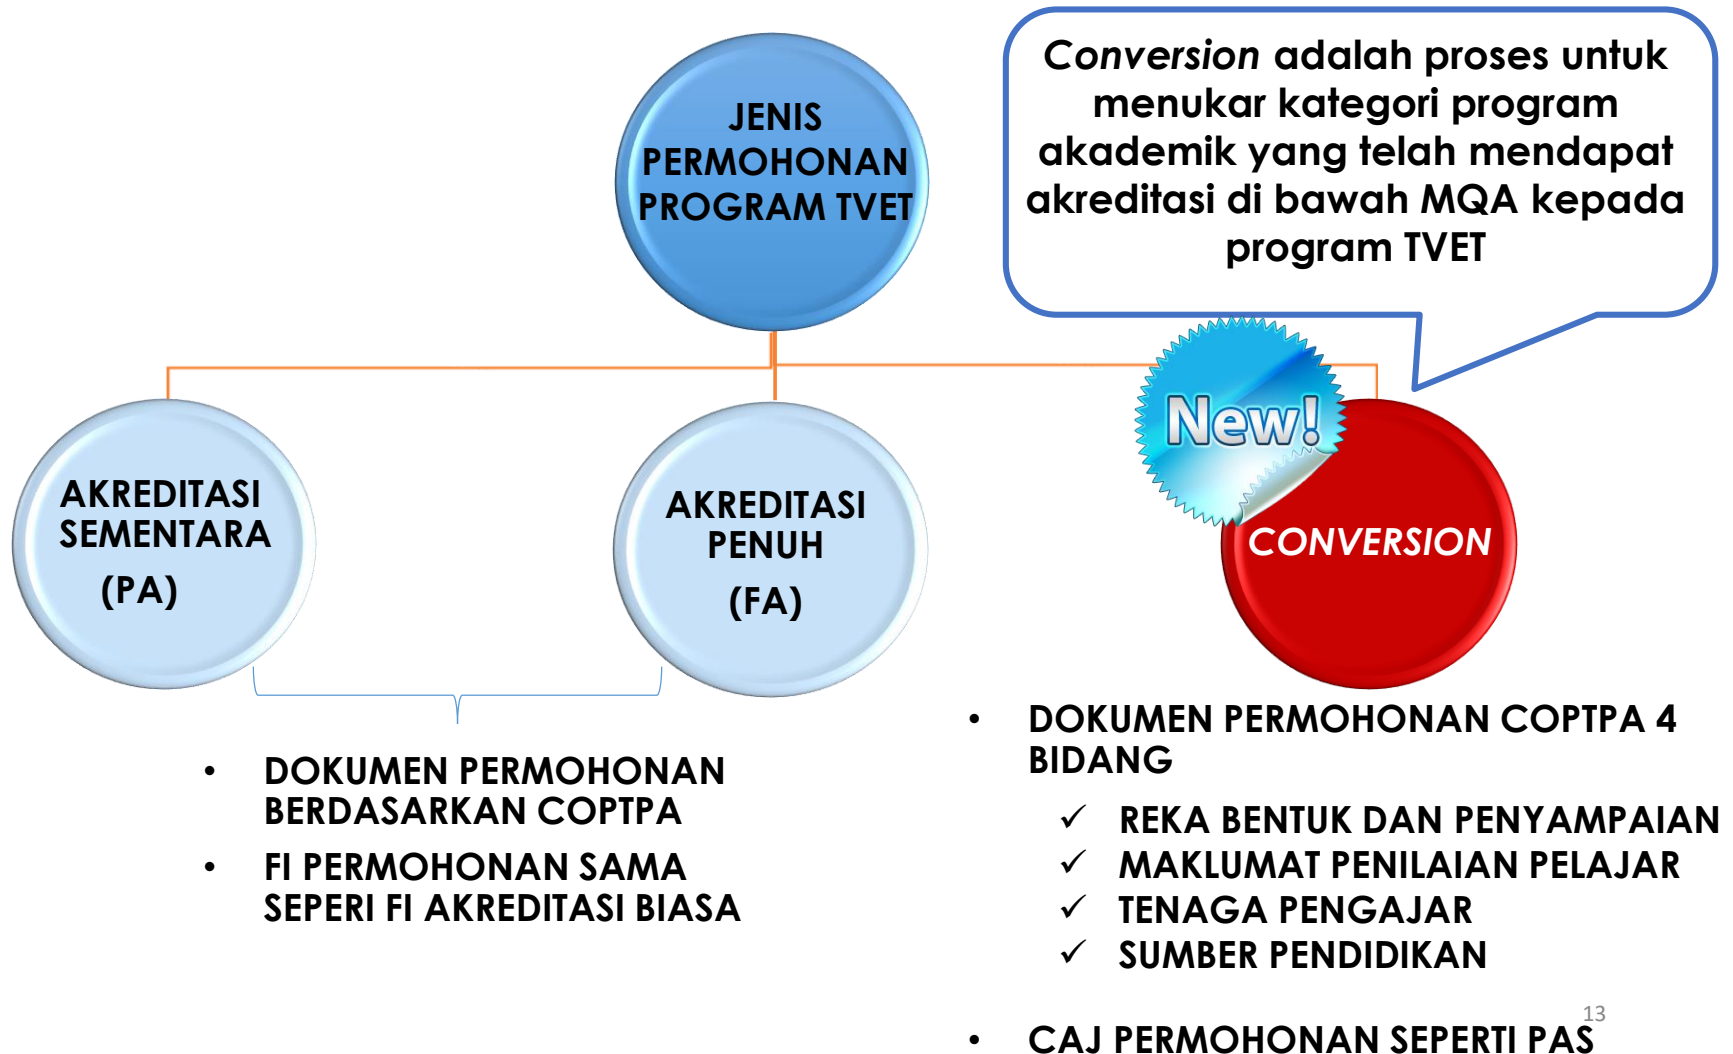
*Conversion* adalah proses untuk menukar kategori program akademik yang telah mendapat akreditasi di bawah MQA kepada program TVET

JENIS PERMOHONAN PROGRAM TVET

AKREDITASI SEMENTARA (PA)

AKREDITASI PENUH (FA)

New!

CONVERSION

• DOKUMEN PERMOHONAN BERDASARKAN COPTPA
• FI PERMOHONAN SAMA SEPERI FI AKREDITASI BIASA

• DOKUMEN PERMOHONAN COPTPA 4 BIDANG
✓ REKA BENTUK DAN PENYAMPAIAN
✓ MAKLUMAT PENILAIAN PELAJAR
✓ TENAGA PENGAJAR
✓ SUMBER PENDIDIKAN

13

• CAJ PERMOHONAN SEPERTI PAS